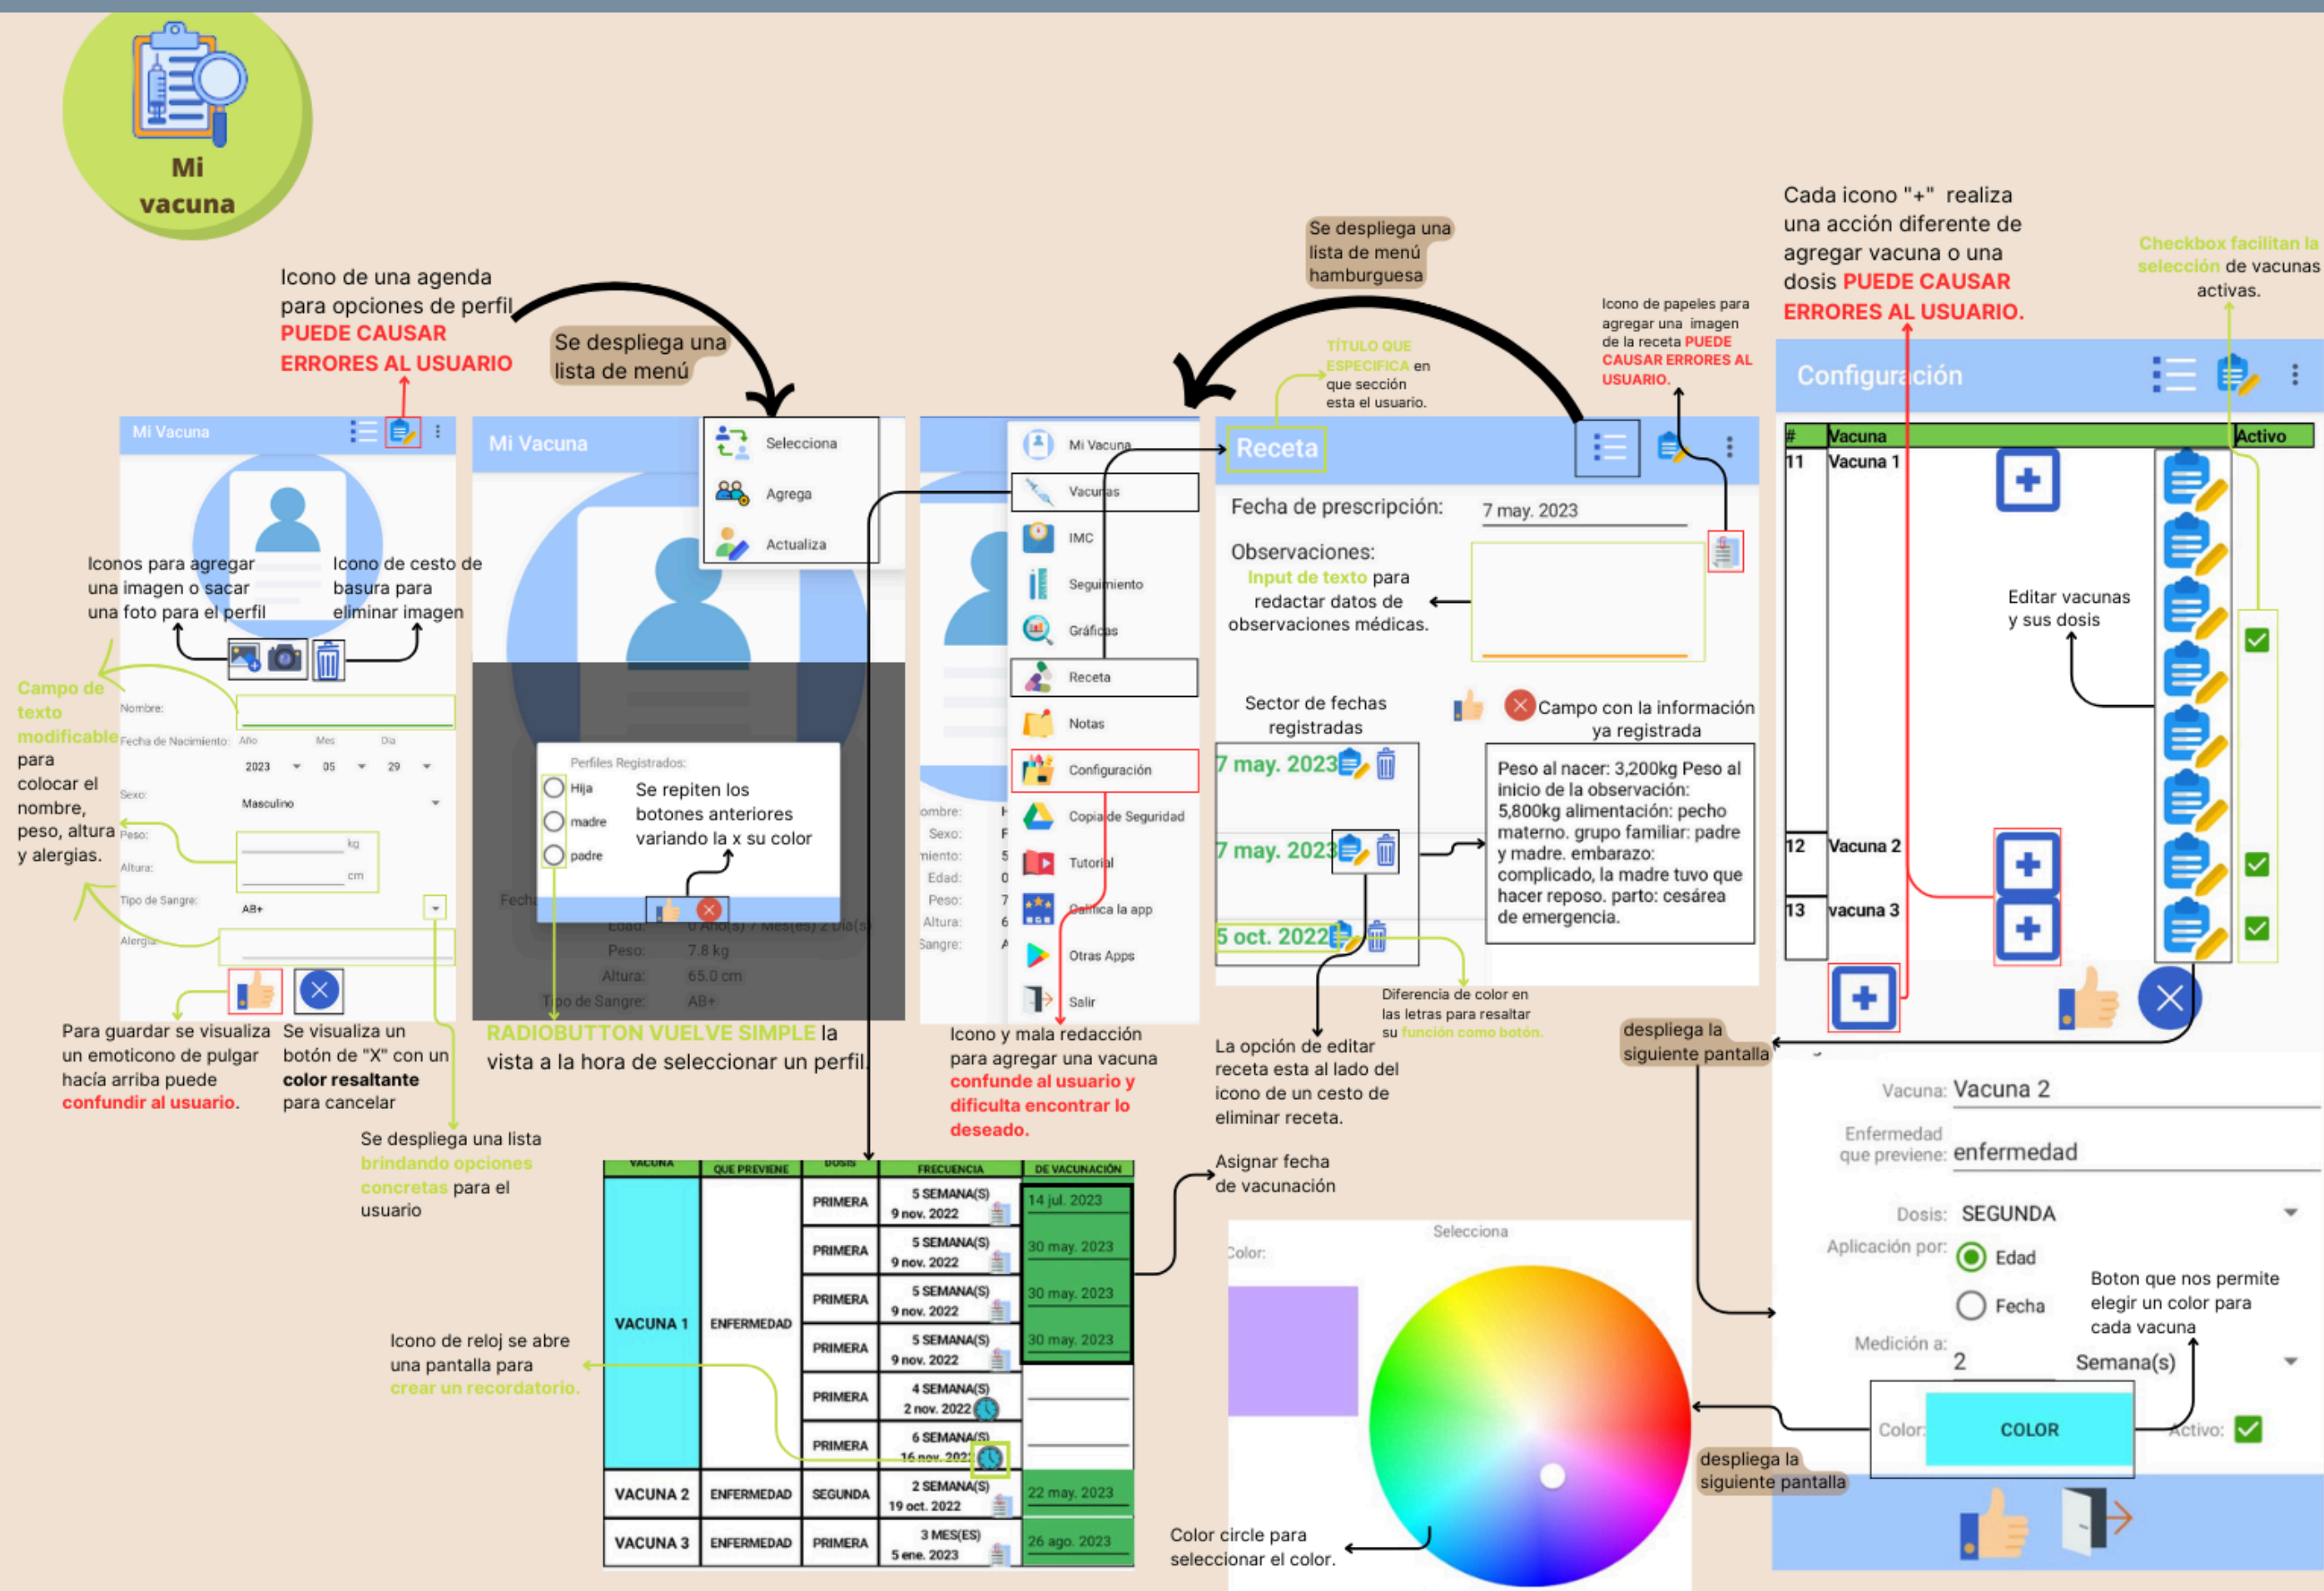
Mi vacuna

Icono de una agenda para opciones de perfil PUEDE CAUSAR ERRORES AL USUARIO

Se despliega una lista de menú

Mi Vacuna

Iconos para agregar una imagen o sacar una foto para el perfil

Icono de cesto de basura para eliminar imagen

Campo de texto modificable para colocar el nombre, peso, altura y alergias.

Nombre:
Fecha de Nacimiento: Año Mes Día
2023 05 29
Sexo: Masculino
Peso: kg
Altura: cm
Tipo de Sangre: AB+
Alergia

Para guardar se visualiza un emoticono de pulgar hacía arriba puede confundir al usuario.

Se visualiza un botón de "X" con un color resaltante para cancelar

Se despliega una lista brindando opciones concretas para el usuario

Mi Vacuna

Selecciona
Agrega
Actualiza

Perfiles Registrados:
Hija
madre
padre

Se repiten los botones anteriores variando la x su color

Edad: 0 Año(s) 7 Mes(es) 2 Día(s)
Peso: 7.8 kg
Altura: 65.0 cm
Tipo de Sangre: AB+

RADIOBUTTON VUELVE SIMPLE la vista a la hora de seleccionar un perfil.

Se despliega una lista de menú hamburguesa

Mi Vacuna
Vacunas
IMC
Seguimiento
Gráficas
Receta
Notas
Configuración
Copia de Seguridad
Tutorial
Califica la app
Otras Apps
Salir

Icono y mala redacción para agregar una vacuna confunde al usuario y dificulta encontrar lo deseado.

TÍTULO QUE ESPECIFICA en que sección esta el usuario.

Icono de papeles para agregar una imagen de la receta PUEDE CAUSAR ERRORES AL USUARIO.

Receta

Fecha de prescripción: 7 may. 2023

Observaciones:

Input de texto para redactar datos de observaciones médicas.

Sector de fechas registradas

Campo con la información ya registrada

7 may. 2023
7 may. 2023
5 oct. 2022

Peso al nacer: 3,200kg Peso al inicio de la observación: 5,800kg alimentación: pecho materno. grupo familiar: padre y madre. embarazo: complicado, la madre tuvo que hacer reposo. parto: cesárea de emergencia.

Diferencia de color en las letras para resaltar su función como botón.

La opción de editar receta esta al lado del icono de un cesto de eliminar receta.

Cada icono "+" realiza una acción diferente de agregar vacuna o una dosis PUEDE CAUSAR ERRORES AL USUARIO.

Checkbox facilitan la selección de vacunas activas.

Configuración

| # | Vacuna | Activo |
|---|---|---|
| 11 | Vacuna 1 | |
| 12 | Vacuna 2 | |
| 13 | vacuna 3 | |

Editar vacunas y sus dosis

despliega la siguiente pantalla

Vacuna: Vacuna 2
Enfermedad que previene: enfermedad
Dosis: SEGUNDA
Aplicación por: Edad
Fecha
Medición a: 2 Semana(s)
Color: COLOR
Activo:

Boton que nos permite elegir un color para cada vacuna

despliega la siguiente pantalla

Asignar fecha de vacunación

| VACUNA | QUE PREVIENE | DOSIS | FRECUENCIA | DE VACUNACIÓN |
|---|---|---|---|---|
| VACUNA 1 | ENFERMEDAD | PRIMERA | 5 SEMANA(S) 9 nov. 2022 | 14 jul. 2023 |
| | | PRIMERA | 5 SEMANA(S) 9 nov. 2022 | 30 may. 2023 |
| | | PRIMERA | 5 SEMANA(S) 9 nov. 2022 | 30 may. 2023 |
| | | PRIMERA | 5 SEMANA(S) 9 nov. 2022 | 30 may. 2023 |
| | | PRIMERA | 4 SEMANA(S) 2 nov. 2022 | |
| | | PRIMERA | 6 SEMANA(S) 16 nov. 2022 | |
| VACUNA 2 | ENFERMEDAD | SEGUNDA | 2 SEMANA(S) 19 oct. 2022 | 22 may. 2023 |
| VACUNA 3 | ENFERMEDAD | PRIMERA | 3 MES(ES) 5 ene. 2023 | 26 ago. 2023 |

Icono de reloj se abre una pantalla para crear un recordatorio.

Selecciona
Color:

Color circle para seleccionar el color.